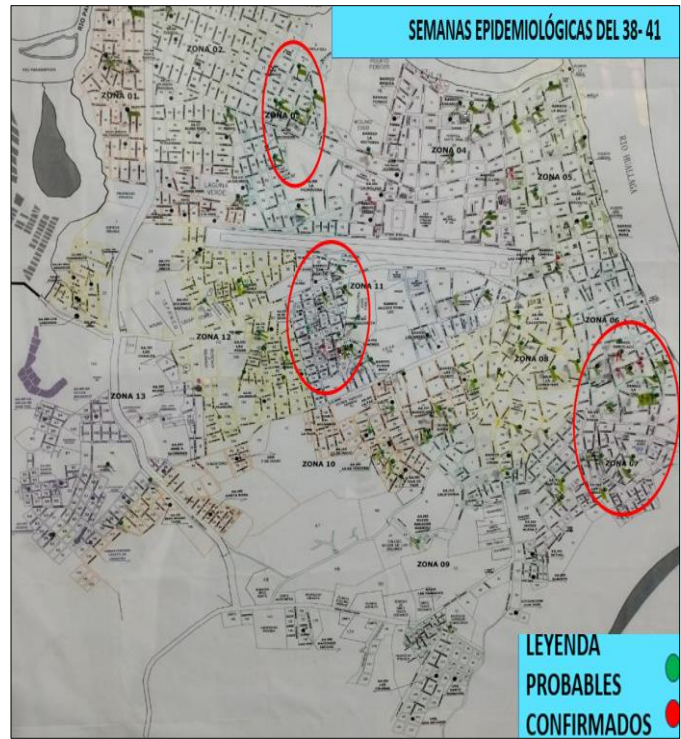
SEMANAS EPIDEMIOLÓGICAS DEL 38- 41

ZONA 02

ZONA 01

ZONA 03

ZONA 04

ZONA 05

RIO HUALLAGA

LAGUNA VERDE

ZONA 11

ZONA 12

ZONA 06

ZONA 08

ZONA 13

ZONA 10

ZONA 07

ZONA 09

LEYENDA

PROBABLES

CONFIRMADOS